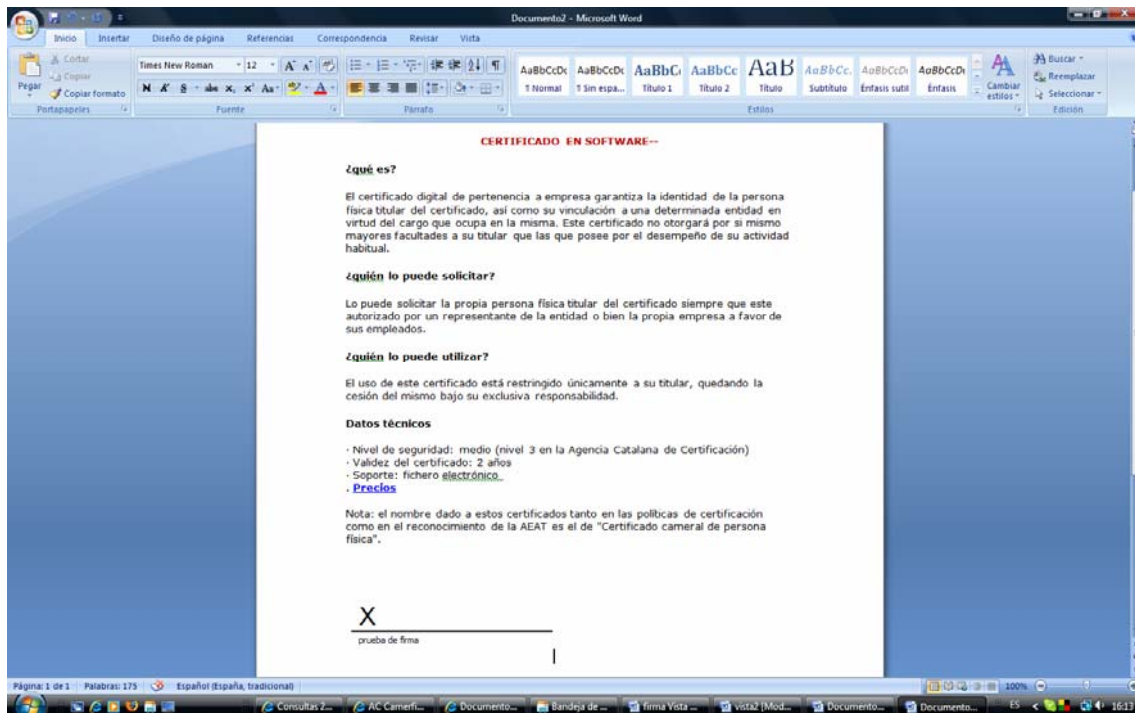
Documento2 - Microsoft Word

Inicio Insertar Diseño de página Referencias Correspondencia Revisar Vista

Cortar Copiar Pegar Copiar formato Portapapeles

Times New Roman 12 Fuente

Párrafo

AaBbCcDc ¶ Normal AaBbCcDc ¶ Sin espa... AaBbC Título 1 AaBbCc Título 2 AaB Título AaBbCc. Subtítulo AaBbCcDı Énfasis sutil AaBbCcDı Énfasis Cambiar estilos Estilos

Buscar Reemplazar Seleccionar Edición

CERTIFICADO EN SOFTWARE--

¿qué es?

El certificado digital de pertenencia a empresa garantiza la identidad de la persona física titular del certificado, así como su vinculación a una determinada entidad en virtud del cargo que ocupa en la misma. Este certificado no otorgará por si mismo mayores facultades a su titular que las que posee por el desempeño de su actividad habitual.

¿quién lo puede solicitar?

Lo puede solicitar la propia persona física titular del certificado siempre que este autorizado por un representante de la entidad o bien la propia empresa a favor de sus empleados.

¿quién lo puede utilizar?

El uso de este certificado está restringido únicamente a su titular, quedando la cesión del mismo bajo su exclusiva responsabilidad.

Datos técnicos

· Nivel de seguridad: medio (nivel 3 en la Agencia Catalana de Certificación)
· Validez del certificado: 2 años
· Soporte: fichero electrónico
. Precios

Nota: el nombre dado a estos certificados tanto en las políticas de certificación como en el reconocimiento de la AEAT es el de "Certificado cameral de persona física".

X
prueba de firma

Página: 1 de 1 Palabras: 175 Español (España, tradicional)

100%

Consultas 2... AC Camerfi... Documento... Bandeja de ... firma Vista ... vista2 [Mod... Documento... Documento...

ES 16:13